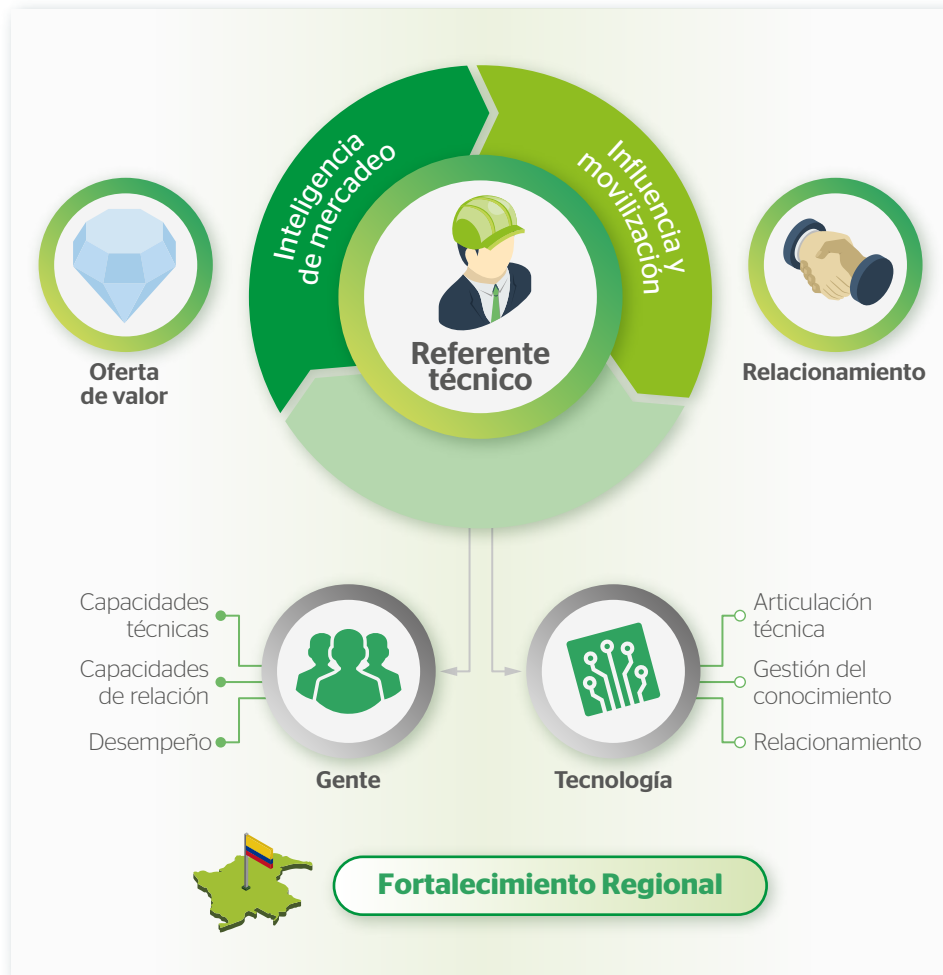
Inteligencia de mercadeo

Influencia y movilización

Oferta de valor

Referente técnico

Relacionamiento

Capacidades técnicas

Capacidades de relación

Desempeño

Gente

Tecnología

Articulación técnica

Gestión del conocimiento

Relacionamiento

Fortalecimiento Regional